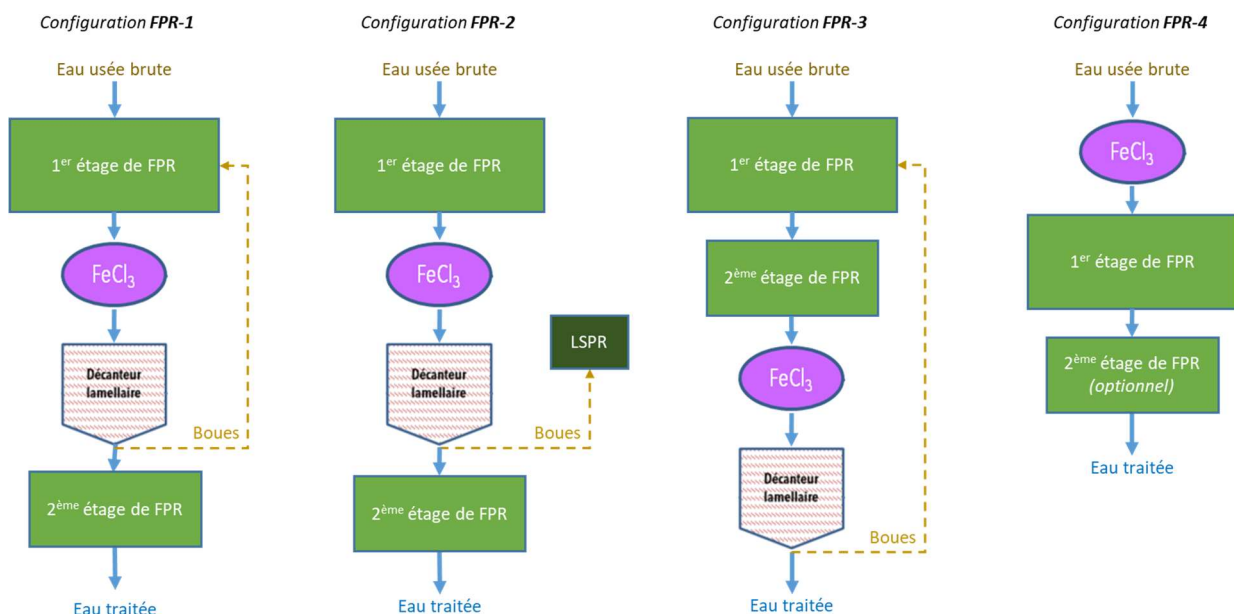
Configuration FPR-1

Eau usée brute

1$^{er}$ étage de FPR

$FeCl_3$

Décanteur lamellaire

Boues

2$^{ème}$ étage de FPR

Eau traitée

Configuration FPR-2

Eau usée brute

1$^{er}$ étage de FPR

$FeCl_3$

LSPR

Décanteur lamellaire

Boues

2$^{ème}$ étage de FPR

Eau traitée

Configuration FPR-3

Eau usée brute

1$^{er}$ étage de FPR

2$^{ème}$ étage de FPR

$FeCl_3$

Décanteur lamellaire

Boues

Eau traitée

Configuration FPR-4

Eau usée brute

$FeCl_3$

1$^{er}$ étage de FPR

2$^{ème}$ étage de FPR (optionnel)

Eau traitée